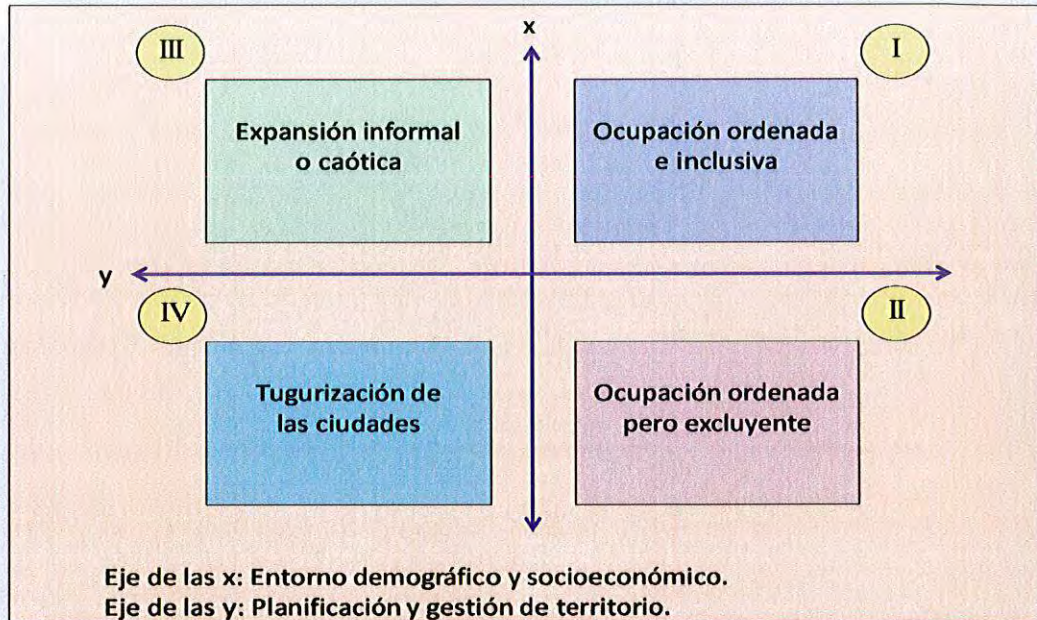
x

III

I

Expansión informal o caótica

Ocupación ordenada e inclusiva

y

IV

II

Tugurización de las ciudades

Ocupación ordenada pero excluyente

Eje de las x: Entorno demográfico y socioeconómico.
Eje de las y: Planificación y gestión de territorio.